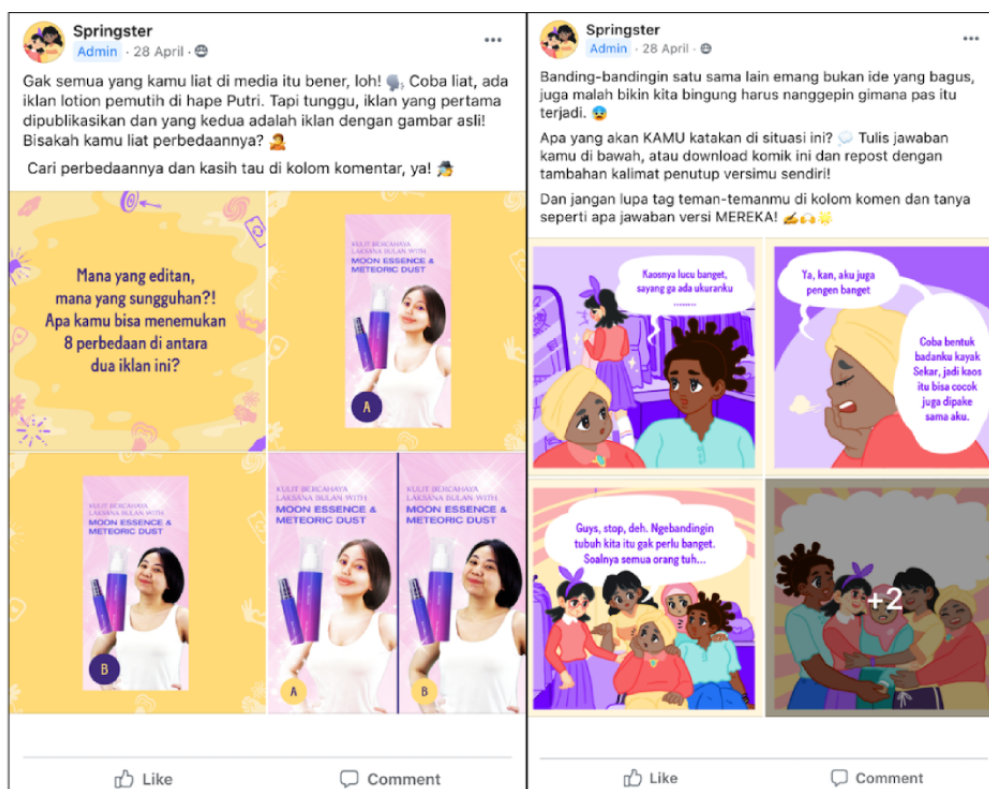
Springster
Admin · 28 April ·
...

Gak semua yang kamu liat di media itu bener, loh! 🗣️ Coba liat, ada iklan lotion pemutih di hape Putri. Tapi tunggu, iklan yang pertama dipublikasikan dan yang kedua adalah iklan dengan gambar asli! Bisakah kamu liat perbedaannya? 🤦

Cari perbedaannya dan kasih tau di kolom komentar, ya! 🕵️

Mana yang editan, mana yang sungguhan?! Apa kamu bisa menemukan 8 perbedaan di antara dua iklan ini?

KULIT BERCAHAYA LAKSANA BULAN WITH
MOON ESSENCE & METEORIC DUST
A

KULIT BERCAHAYA LAKSANA BULAN WITH
MOON ESSENCE & METEORIC DUST
B

KULIT BERCAHAYA LAKSANA BULAN WITH
MOON ESSENCE & METEORIC DUST
A

KULIT BERCAHAYA LAKSANA BULAN WITH
MOON ESSENCE & METEORIC DUST
B

Like
Comment

Springster
Admin · 28 April ·
...

Banding-bandingin satu sama lain emang bukan ide yang bagus, juga malah bikin kita bingung harus nanggepin gimana pas itu terjadi. 😰

Apa yang akan KAMU katakan di situasi ini? 💬 Tulis jawaban kamu di bawah, atau download komik ini dan repost dengan tambahan kalimat penutup versimu sendiri!

Dan jangan lupa tag teman-temanmu di kolom komen dan tanya seperti apa jawaban versi MEREKA! ✍️🙌🌟

Kaosnya lucu banget, sayang ga ada ukuranku ........

Ya, kan, aku juga pengen banget

Coba bentuk badanku kayak Sekar, jadi kaos itu bisa cocok juga dipake sama aku.

Guys, stop, deh. Ngebandingin tubuh kita itu gak perlu banget. Soalnya semua orang tuh...

+2

Like
Comment